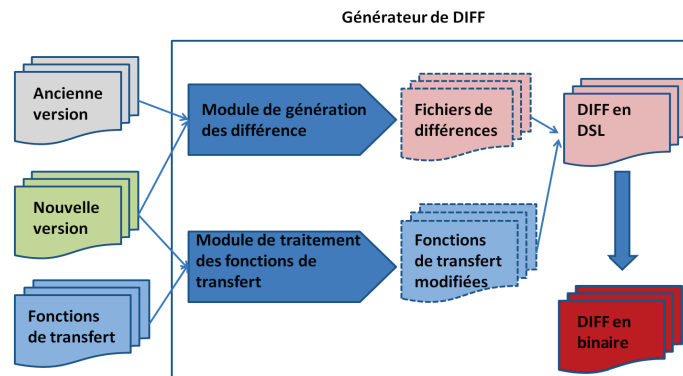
Générateur de DIFF

Ancienne version

Nouvelle version

Fonctions de transfert

Module de génération des différence

Module de traitement des fonctions de transfert

Fichiers de différences

Fonctions de transfert modifiées

DIFF en DSL

DIFF en binaire